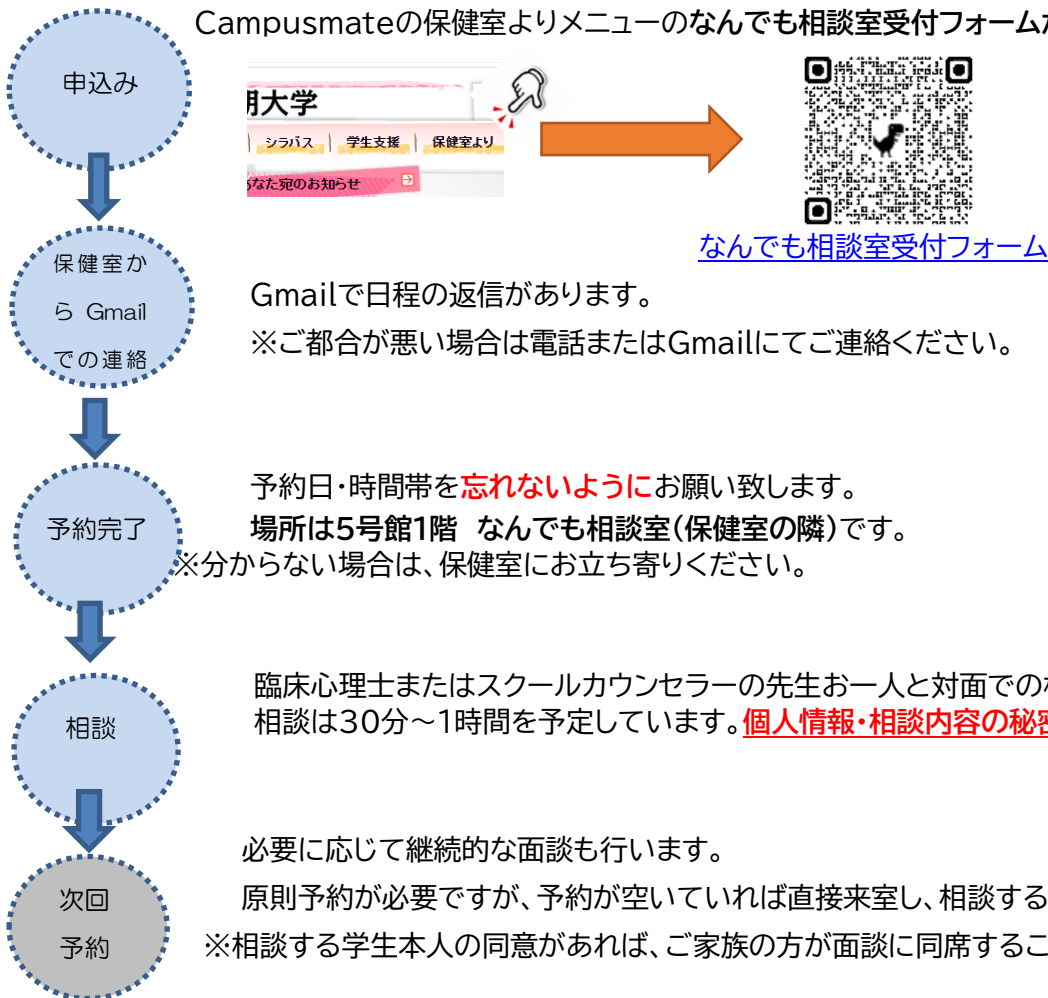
Campusmateの保健室よりメニューのなんでも相談室受付フォーム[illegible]

申込み

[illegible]明大学

シラバス | 学生支援 | 保健室より

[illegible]なた宛のお知らせ

なんでも相談室受付フォーム

保健室から Gmailでの連絡

Gmailで日程の返信があります。
※ご都合が悪い場合は電話またはGmailにてご連絡ください。

予約完了

予約日・時間帯を忘れないようにお願い致します。
場所は5号館1階 なんでも相談室(保健室の隣)です。
※分からない場合は、保健室にお立ち寄りください。

相談

臨床心理士またはスクールカウンセラーの先生お一人と対面での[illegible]
相談は30分～1時間を予定しています。個人情報・相談内容の秘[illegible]

次回予約

必要に応じて継続的な面談も行います。
原則予約が必要ですが、予約が空いていれば直接来室し、相談する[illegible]
※相談する学生本人の同意があれば、ご家族の方が面談に同席するこ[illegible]